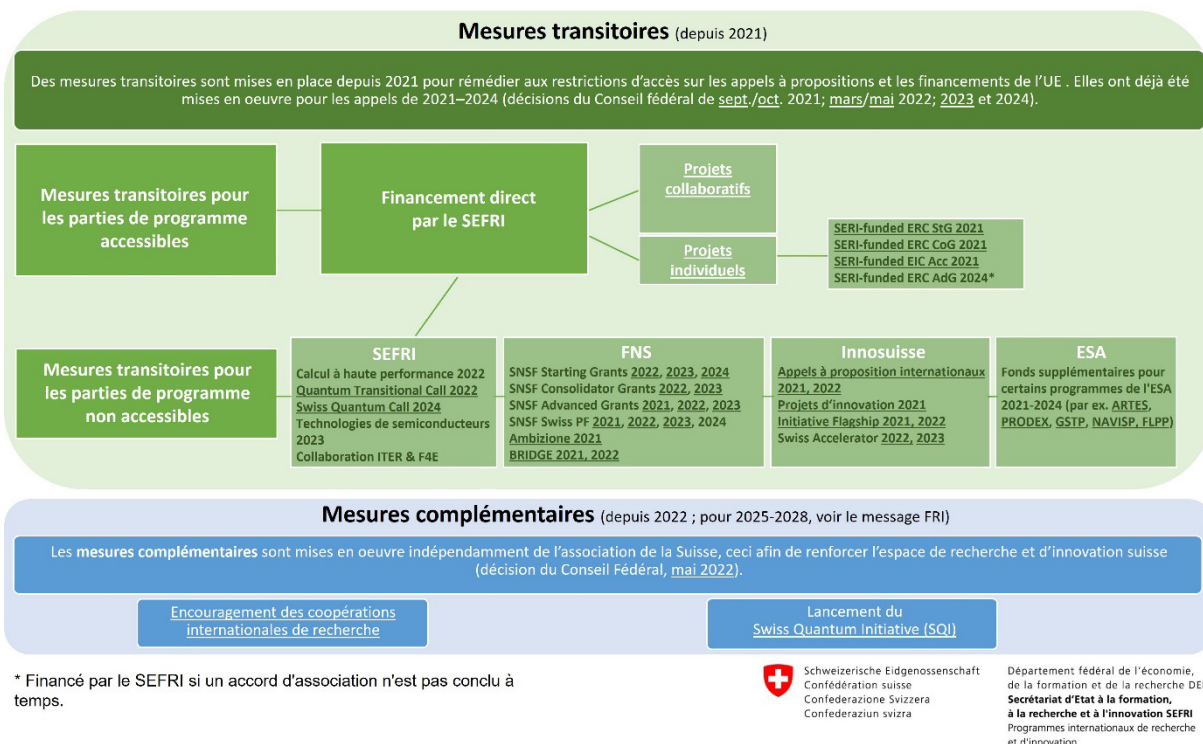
**Mesures transitoires** (depuis 2021)

Des mesures transitoires sont mises en place depuis 2021 pour remédier aux restrictions d'accès sur les appels à propositions et les financements de l'UE . Elles ont déjà été mises en oeuvre pour les appels de 2021–2024 (décisions du Conseil fédéral de sept./oct. 2021; mars/mai 2022; 2023 et 2024).

Mesures transitoires pour les parties de programme accessibles

Financement direct par le SEFRI

Projets collaboratifs

Projets individuels

SERI-funded ERC StG 2021
SERI-funded ERC CoG 2021
SERI-funded EIC Acc 2021
SERI-funded ERC AdG 2024*

Mesures transitoires pour les parties de programme non accessibles

SEFRI
Calcul à haute performance 2022
Quantum Transitional Call 2022
Swiss Quantum Call 2024
Technologies de semiconducteurs 2023
Collaboration ITER & F4E

FNS
SNSF Starting Grants 2022, 2023, 2024
SNSF Consolidator Grants 2022, 2023
SNSF Advanced Grants 2021, 2022, 2023
SNSF Swiss PF 2021, 2022, 2023, 2024
Ambizione 2021
BRIDGE 2021, 2022

Innosuisse
Appels à proposition internationaux 2021, 2022
Projets d'innovation 2021
Initiative Flagship 2021, 2022
Swiss Accelerator 2022, 2023

ESA
Fonds supplémentaires pour certains programmes de l'ESA 2021-2024 (par ex. ARTES, PRODEX, GSTP, NAVISP, FLPP)

**Mesures complémentaires** (depuis 2022 ; pour 2025-2028, voir le message FRI)

Les **mesures complémentaires** sont mises en oeuvre indépendamment de l'association de la Suisse, ceci afin de renforcer l'espace de recherche et d'innovation suisse (décision du Conseil Fédéral, mai 2022).

Encouragement des coopérations internationales de recherche

Lancement du Swiss Quantum Initiative (SQI)

* Financé par le SEFRI si un accord d'association n'est pas conclu à temps.

Schweizerische Eidgenossenschaft
Confédération suisse
Confederazione Svizzera
Confederaziun svizra

Département fédéral de l'économie, de la formation et de la recherche DE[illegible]
**Secrétariat d'Etat à la formation, à la recherche et à l'innovation SEFRI**
Programmes internationaux de recherche et d'innovation